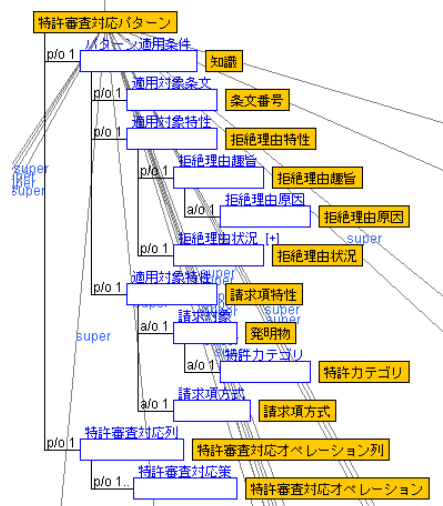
特許審査対応パターン

p/o 1 パターン適用条件 知識

p/o 1 適用対象条文 条文番号

p/o 1 適用対象特性 拒絶理由特性

p/o 1 拒絶理由趣旨 拒絶理由趣旨

a/o 1 拒絶理由原因 拒絶理由原因

p/o 1 拒絶理由状況 [+] 拒絶理由状況

p/o 1 適用対象特性 請求項特性

a/o 1 請求対象 発明物

特許カテゴリ 特許カテゴリ

a/o 1 請求項方式 請求項方式

p/o 1 特許審査対応列 特許審査対応オペレーション列

p/o 1.. 特許審査対応策 特許審査対応オペレーション

super
super
super
super
super
super
super
super
super
super